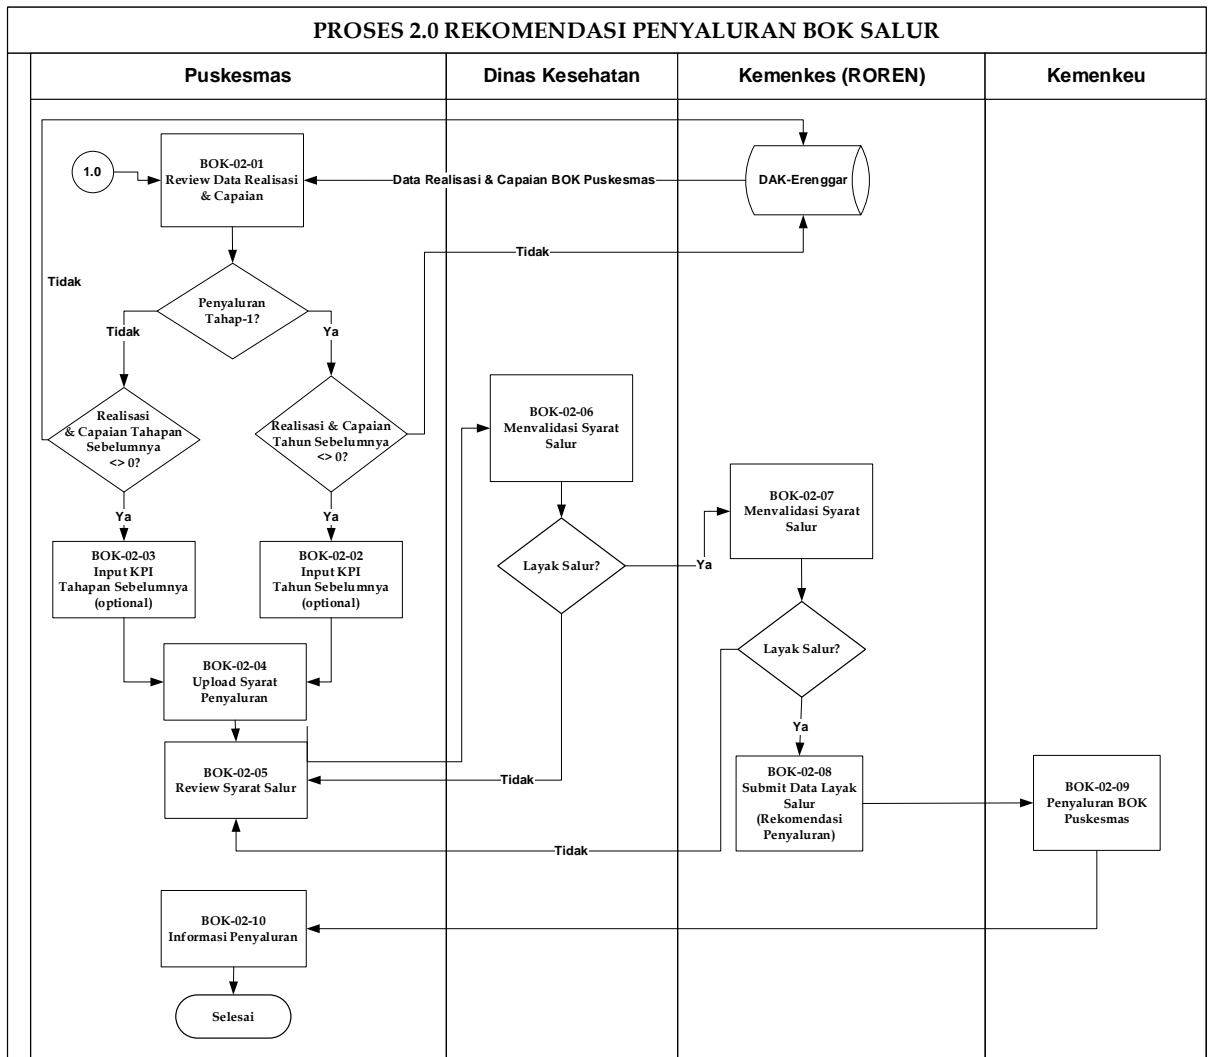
PROSES 2.0 REKOMENDASI PENYALURAN BOK SALUR

Puskesmas

Dinas Kesehatan

Kemenkes (ROREN)

Kemenkeu

1.0

BOK-02-01
Review Data Realisasi & Capaian

Data Realisasi & Capaian BOK Puskesmas

DAK-Erenggar

Tidak

Tidak

Penyaluran Tahap-1?

Tidak

Ya

Realisasi & Capaian Tahapan Sebelumnya <> 0?

Realisasi & Capaian Tahun Sebelumnya <> 0?

BOK-02-06
Menvalidasi Syarat Salur

Ya

Ya

BOK-02-07
Menvalidasi Syarat Salur

BOK-02-03
Input KPI Tahapan Sebelumnya (optional)

BOK-02-02
Input KPI Tahun Sebelumnya (optional)

Layak Salur?

Ya

Layak Salur?

BOK-02-04
Upload Syarat Penyaluran

Ya

BOK-02-05
Review Syarat Salur

Tidak

BOK-02-08
Submit Data Layak Salur (Rekomendasi Penyaluran)

BOK-02-09
Penyaluran BOK Puskesmas

Tidak

BOK-02-10
Informasi Penyaluran

Selesai